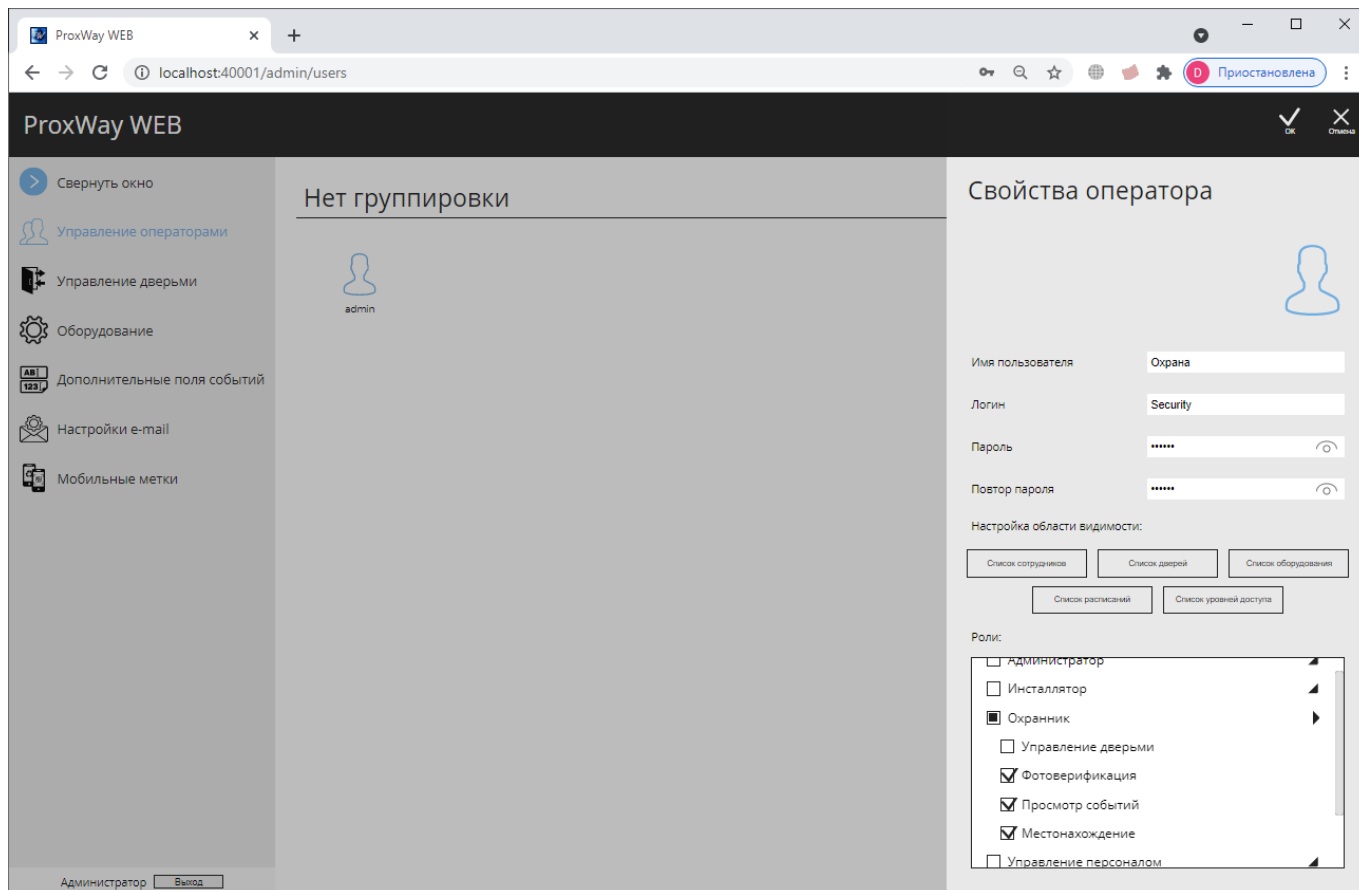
ProxWay WEB

localhost:40001/admin/users

Приостановлена

ProxWay WEB

OK

Отмена

Свернуть окно

Управление операторами

Управление дверьми

Оборудование

Дополнительные поля событий

Настройки e-mail

Мобильные метки

Администратор Выход

Нет группировки

admin

Свойства оператора

Имя пользователя Охрана

Логин Security

Пароль ••••••

Повтор пароля ••••••

Настройка области видимости:

Список сотрудников

Список дверей

Список оборудования

Список расписаний

Список уровней доступа

Роли:

Администратор

Инсталлятор

Охранник

Управление дверьми

Фотоверификация

Просмотр событий

Местонахождение

Управление персоналом